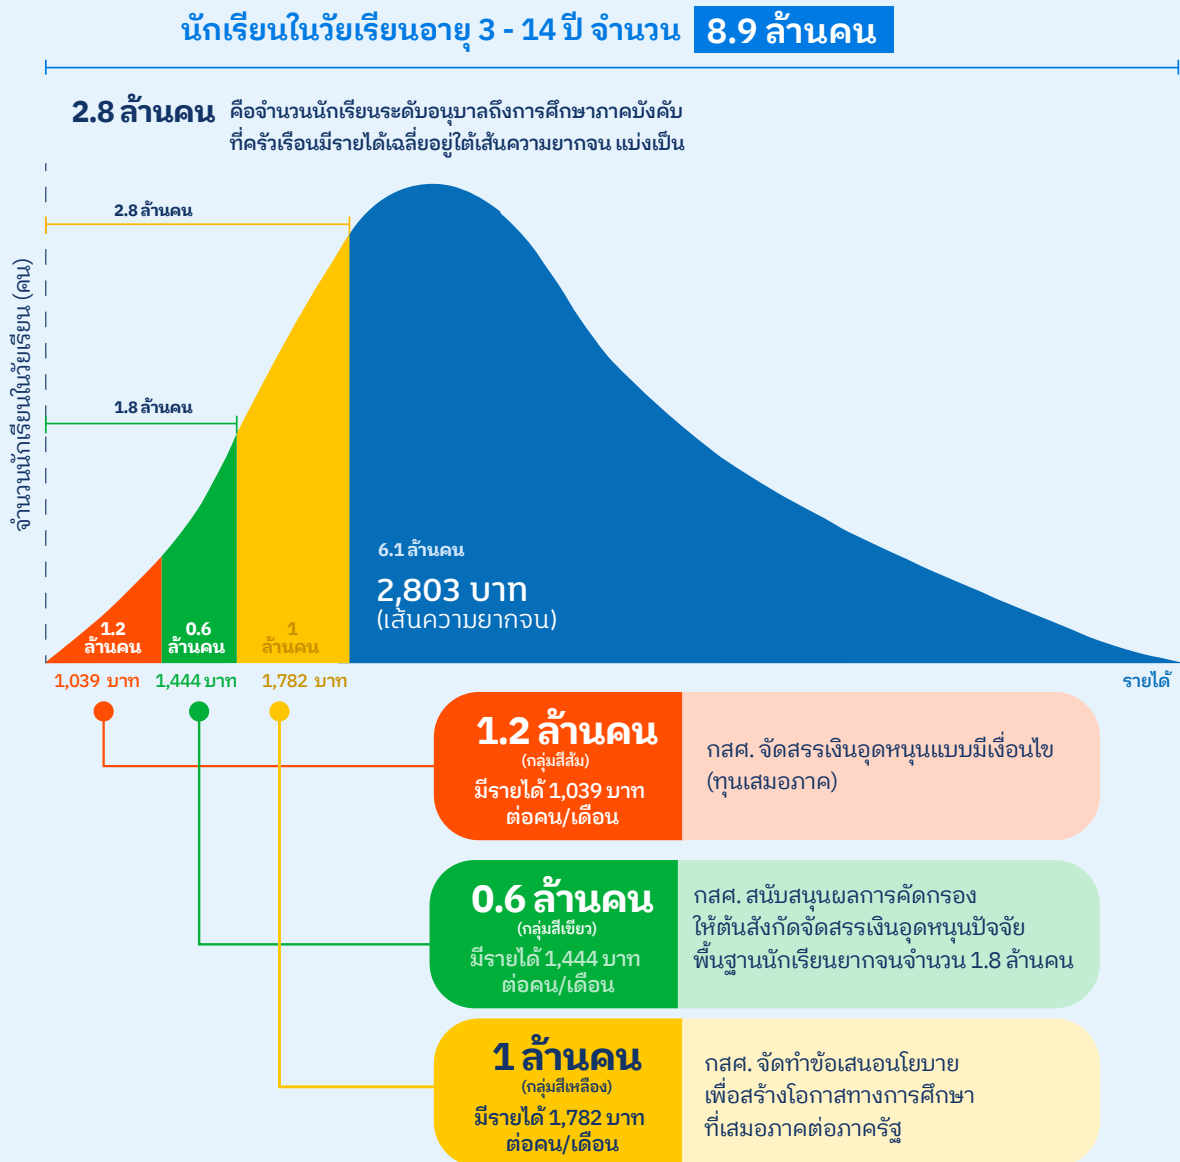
นักเรียนในวัยเรียนอายุ 3 - 14 ปี จำนวน 8.9 ล้านคน

2.8 ล้านคน คือจำนวนนักเรียนระดับอนุบาลถึงการศึกษาภาคบังคับ ที่ครัวเรือนมีรายได้เฉลี่ยอยู่ใต้เส้นความยากจน แบ่งเป็น

จำนวนนักเรียนในวัยเรียน (คน)

2.8 ล้านคน

1.8 ล้านคน

6.1 ล้านคน
2,803 บาท
(เส้นความยากจน)

1.2 ล้านคน

0.6 ล้านคน

1 ล้านคน

รายได้

1,039 บาท
1,444 บาท
1,782 บาท

1.2 ล้านคน
(กลุ่มสีส้ม)
มีรายได้ 1,039 บาท ต่อคน/เดือน

กสศ. จัดสรรเงินอุดหนุนแบบมีเงื่อนไข (ทุนเสมอภาค)

0.6 ล้านคน
(กลุ่มสีเขียว)
มีรายได้ 1,444 บาท ต่อคน/เดือน

กสศ. สนับสนุนผลการคัดกรอง ให้ต้นสังกัดจัดสรรเงินอุดหนุนปัจจัยพื้นฐานนักเรียนยากจนจำนวน 1.8 ล้านคน

1 ล้านคน
(กลุ่มสีเหลือง)
มีรายได้ 1,782 บาท ต่อคน/เดือน

กสศ. จัดทำข้อเสนอนโยบาย เพื่อสร้างโอกาสทางการศึกษา ที่เสมอภาคต่อภาครัฐ